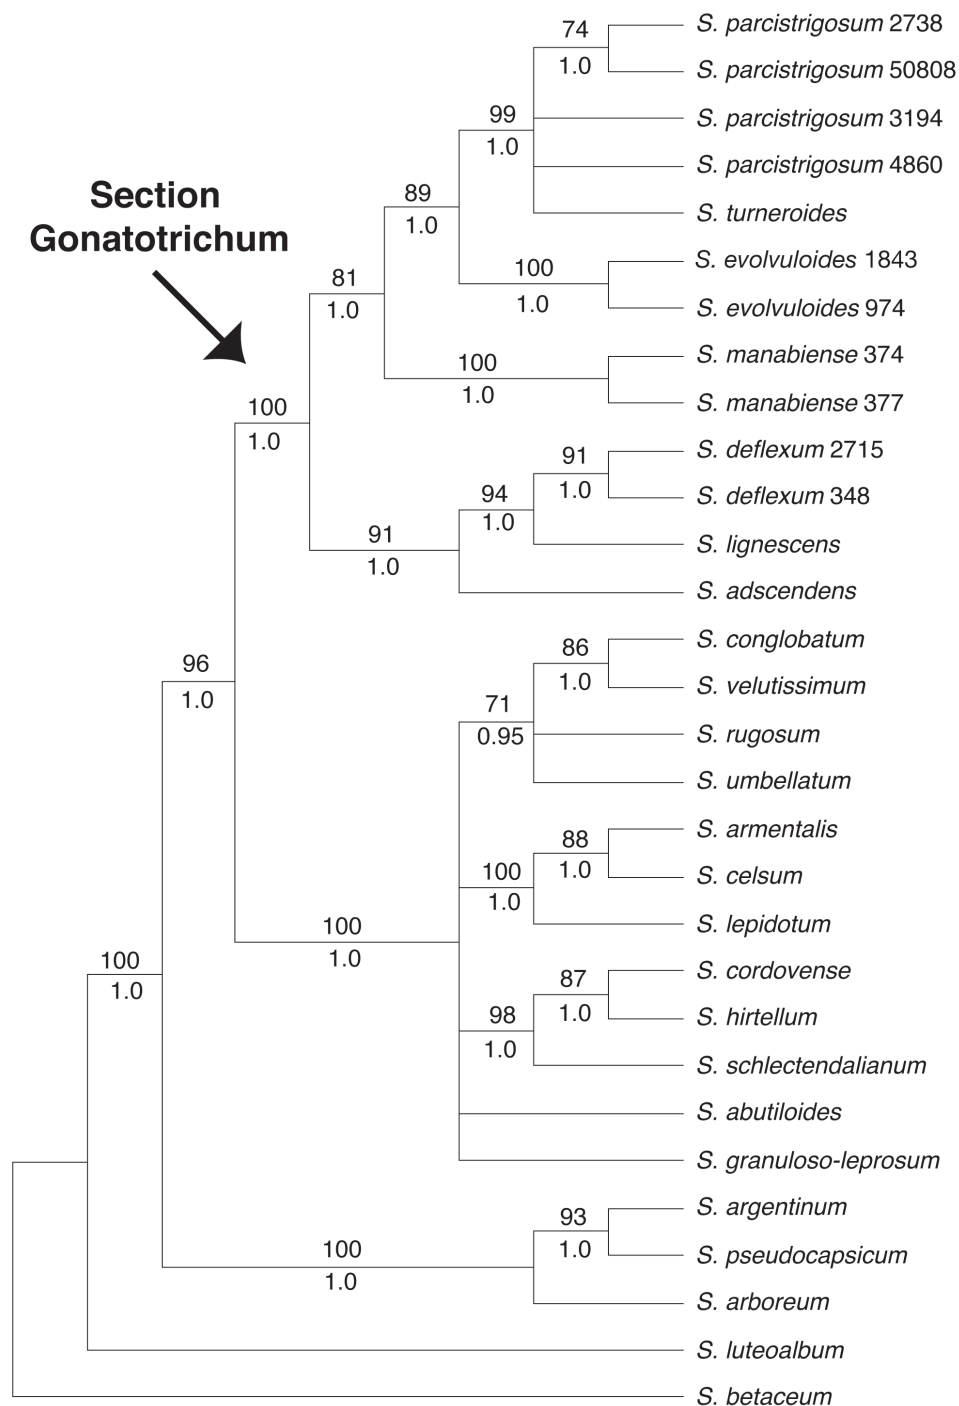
Section Gonatotrichum

74
1.0
99
1.0
89
1.0
100
1.0
81
1.0
100
1.0
100
1.0
91
1.0
94
1.0
91
1.0
96
1.0
86
1.0
71
0.95
88
1.0
100
1.0
100
1.0
87
1.0
98
1.0
100
1.0
93
1.0
100
1.0

S. parcistrigosum 2738
S. parcistrigosum 50808
S. parcistrigosum 3194
S. parcistrigosum 4860
S. turneroides
S. evolvuloides 1843
S. evolvuloides 974
S. manabiense 374
S. manabiense 377
S. deflexum 2715
S. deflexum 348
S. lignescens
S. adscendens
S. conglobatum
S. velutissimum
S. rugosum
S. umbellatum
S. armentalis
S. celsum
S. lepidotum
S. cordovense
S. hirtellum
S. schlectendalianum
S. abutiloides
S. granuloso-leprosum
S. argentinum
S. pseudocapsicum
S. arboreum
S. luteoalbum
S. betaceum